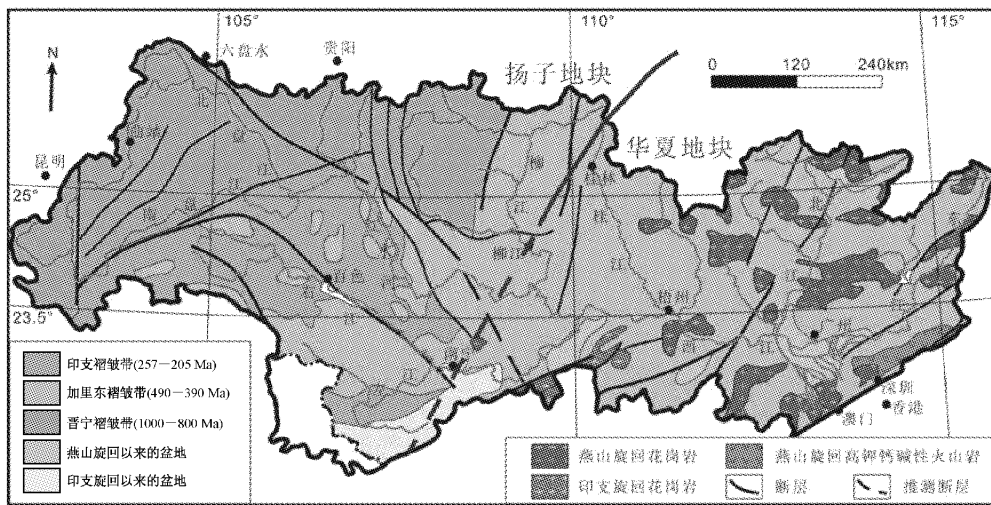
105°
110°
115°
N
六盘水
贵阳
0
120
240km
扬子地块
华夏地块
昆明
25°
23.5°
桂林
柳江
梧州
深圳
香港
澳门
百色
北
江
印支褶皱带(257—205 Ma)
加里东褶皱带(490—390 Ma)
晋宁褶皱带(1000—800 Ma)
燕山旋回以来的盆地
印支旋回以来的盆地
燕山旋回花岗岩
燕山旋回高钾钙碱性火山岩
印支旋回花岗岩
断层
推测断层